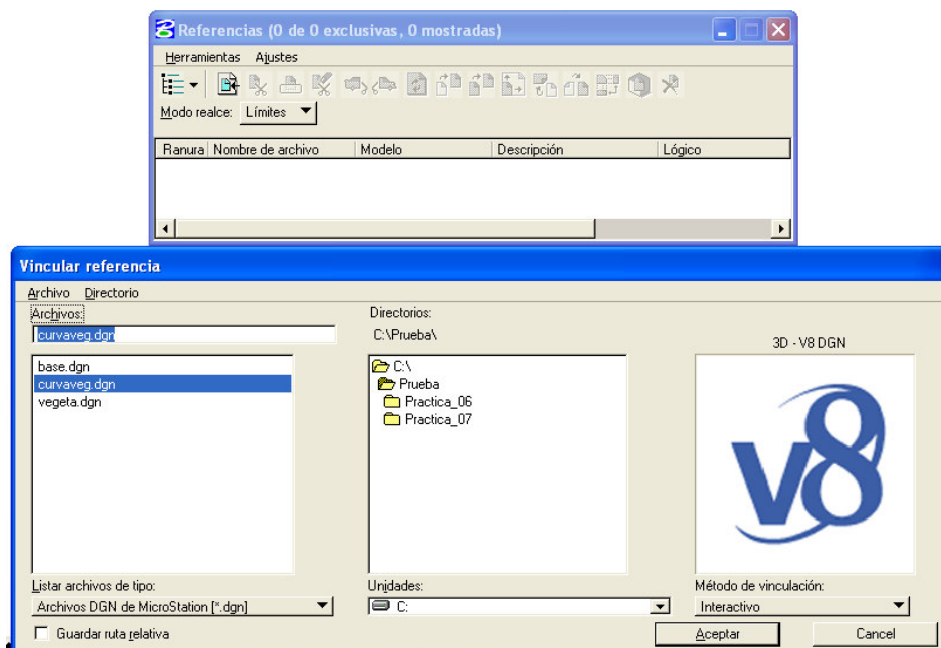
Referencias (0 de 0 exclusivas, 0 mostradas)

Herramientas Ajustes

Modo realce: Límites

| Ranura | Nombre de archivo | Modelo | Descripción | Lógico |
|---|---|---|---|---|

Vincular referencia

Archivo Directorio

Archivos:
curvaveg.dgn

base.dgn
curvaveg.dgn
vegeta.dgn

Directorios:
C:\Prueba\

C:\
Prueba
Practica_06
Practica_07

3D - V8 DGN

V8

Listar archivos de tipo:
Archivos DGN de MicroStation [*.dgn]

Unidades:
C:

Método de vinculación:
Interactivo

Guardar ruta relativa

Aceptar

Cancel